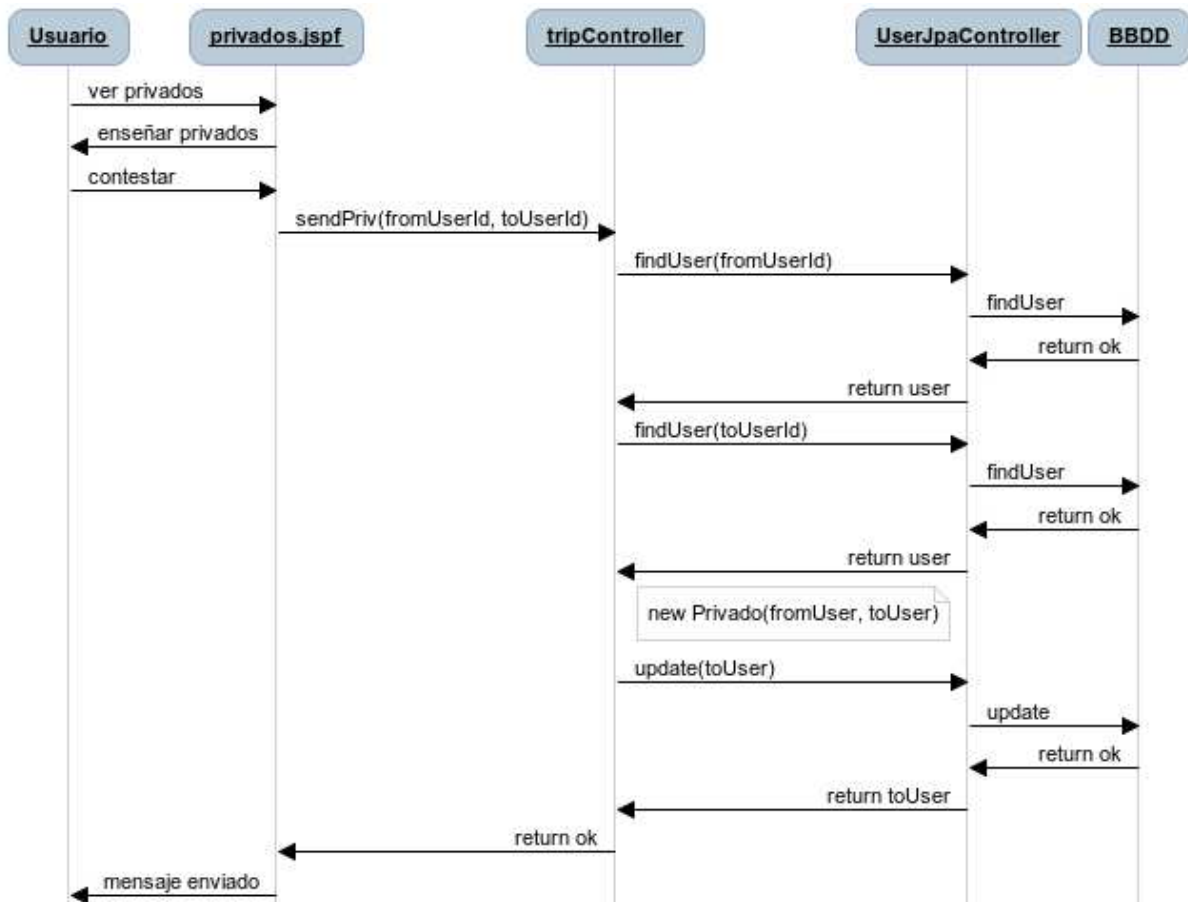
Usuario
privados.jspf
tripController
UserJpaController
BBDD

ver privados
enseñar privados
contestar
sendPriv(fromUserId, toUserId)
findUser(fromUserId)
findUser
return ok
return user
findUser(toUserId)
findUser
return ok
return user
new Privado(fromUser, toUser)
update(toUser)
update
return ok
return toUser
return ok
mensaje enviado